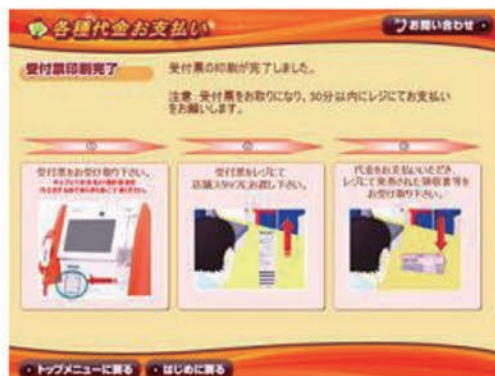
各種代金お支払い

お問い合わせ

受付票印刷完了

受付票の印刷が完了しました。

注意: 受付票をお取りになり、30分以内にレジにてお支払いをお願いします。

①

②

③

受付票をお受け取り下さい。

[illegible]

受付票をレジにて店舗スタッフにお渡し下さい。

代金をお支払いいただき、レジにて発券された領収書等をお受け取り下さい。

トップメニューに戻る

はじめに戻る